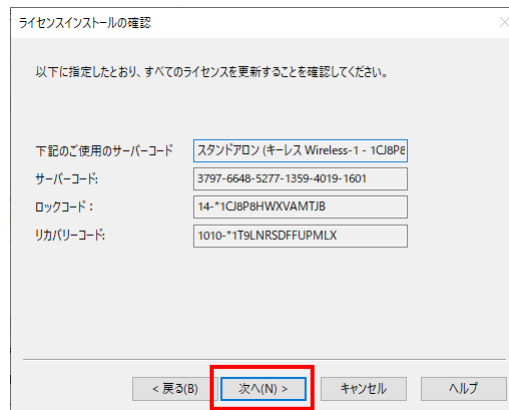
ライセンスインストールの確認

以下に指定したとおり、すべてのライセンスを更新することを確認してください。

下記のご使用のサーバーコード スタンドアロン (キーレス Wireless-1 - 1CJ8P8

サーバーコード: 3797-6648-5277-1359-4019-1601

ロックコード: 14-*1CJ8P8HWXVAMTJB

リカバリーコード: 1010-*1T9LNRSDFFUPMLX

< 戻る(B) 次へ(N) > キャンセル ヘルプ